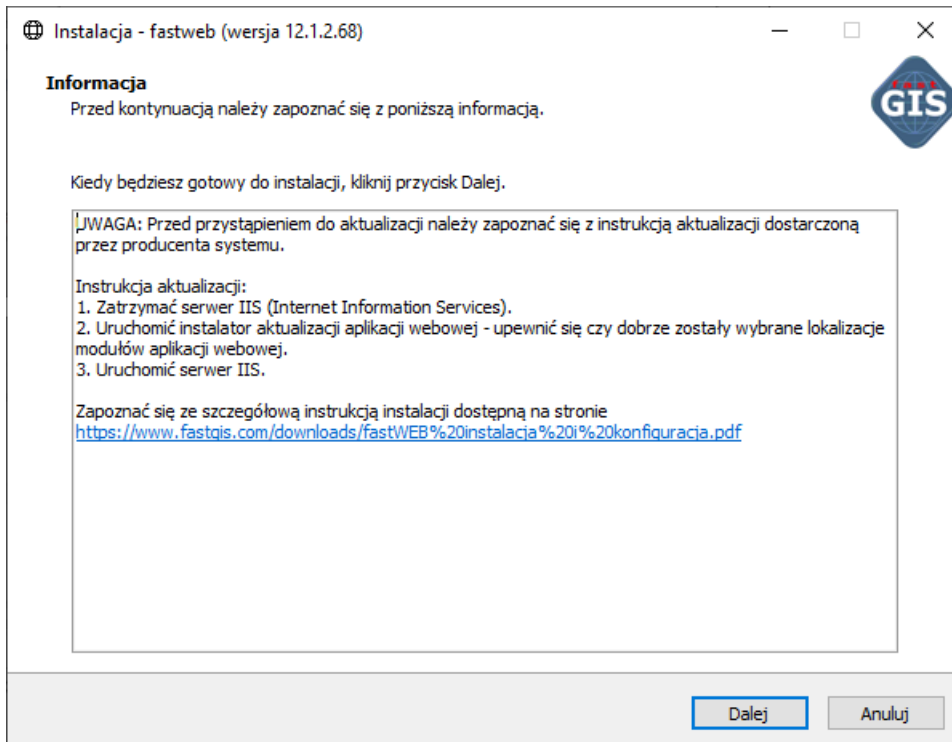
Instalacja - fastweb (wersja 12.1.2.68)

Informacja
Przed kontynuacją należy zapoznać się z poniższą informacją.

GIS

Kiedy będziesz gotowy do instalacji, kliknij przycisk Dalej.

UWAGA: Przed przystąpieniem do aktualizacji należy zapoznać się z instrukcją aktualizacji dostarczoną przez producenta systemu.

Instrukcja aktualizacji:
1. Zatrzymać serwer IIS (Internet Information Services).
2. Uruchomić instalator aktualizacji aplikacji webowej - upewnić się czy dobrze zostały wybrane lokalizacje modułów aplikacji webowej.
3. Uruchomić serwer IIS.

Zapoznać się ze szczegółową instrukcją instalacji dostępną na stronie
https://www.fastgis.com/downloads/fastWEB%20instalacja%20i%20konfiguracja.pdf

Dalej
Anuluj